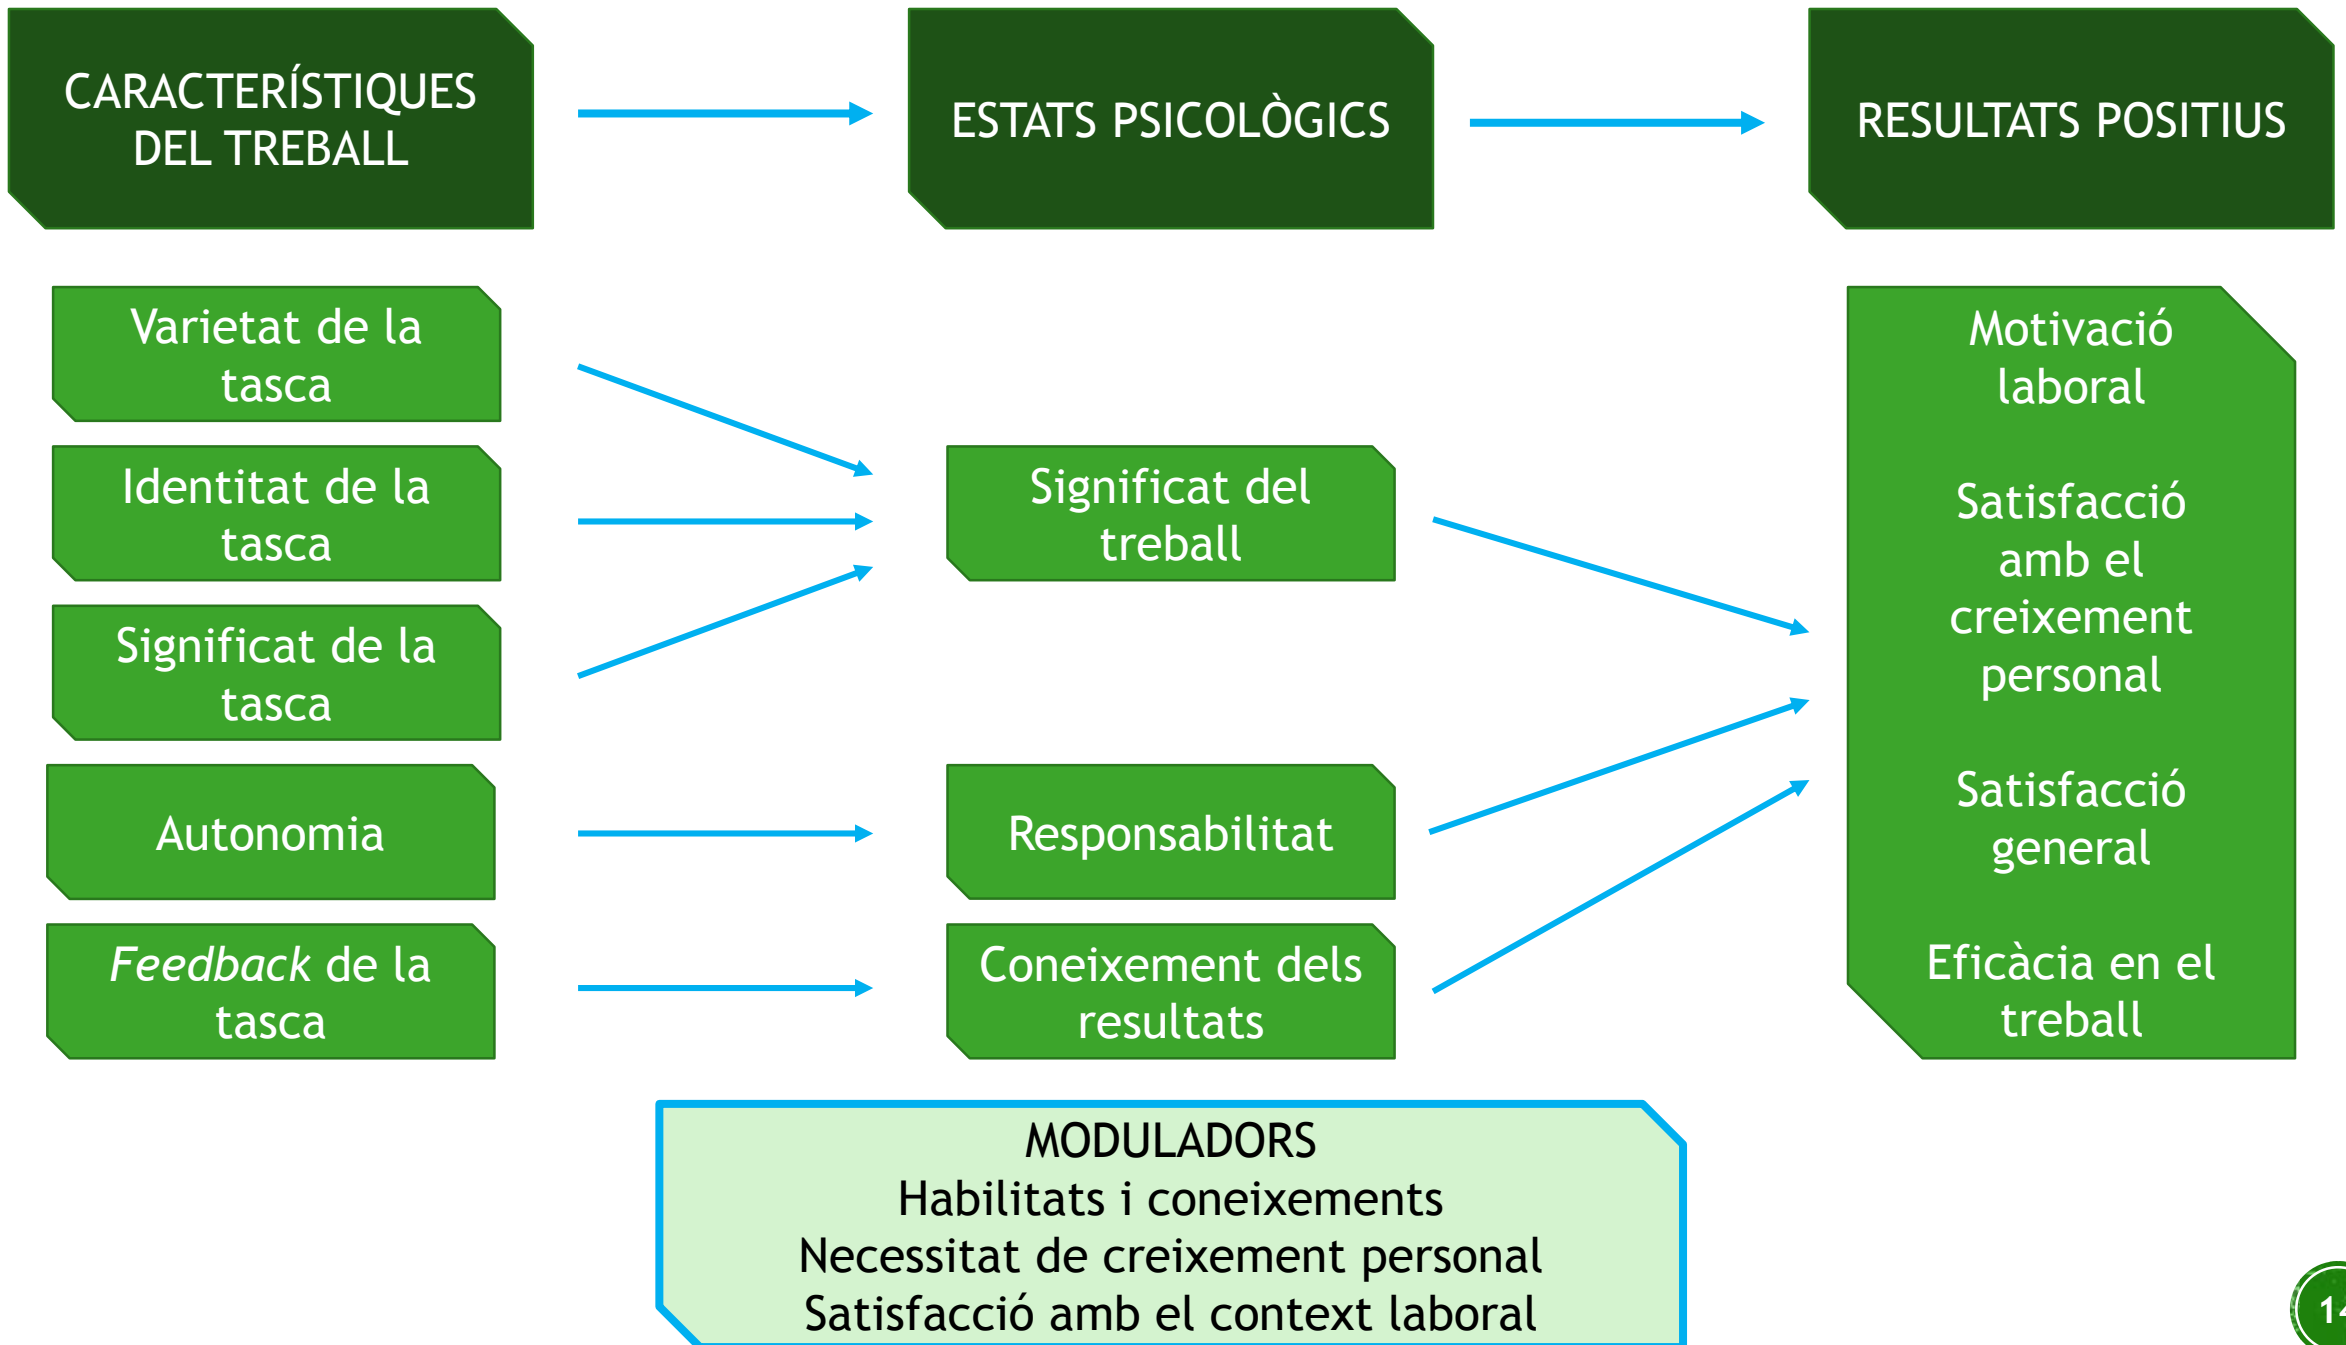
CARACTERÍSTIQUES DEL TREBALL

ESTATS PSICOLÒGICS

RESULTATS POSITIUS

Varietat de la tasca

Identitat de la tasca

Significat de la tasca

Autonomia

*Feedback* de la tasca

Significat del treball

Responsabilitat

Coneixement dels resultats

Motivació laboral

Satisfacció amb el creixement personal

Satisfacció general

Eficàcia en el treball

MODULADORS
Habilitats i coneixements
Necessitat de creixement personal
Satisfacció amb el context laboral

1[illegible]